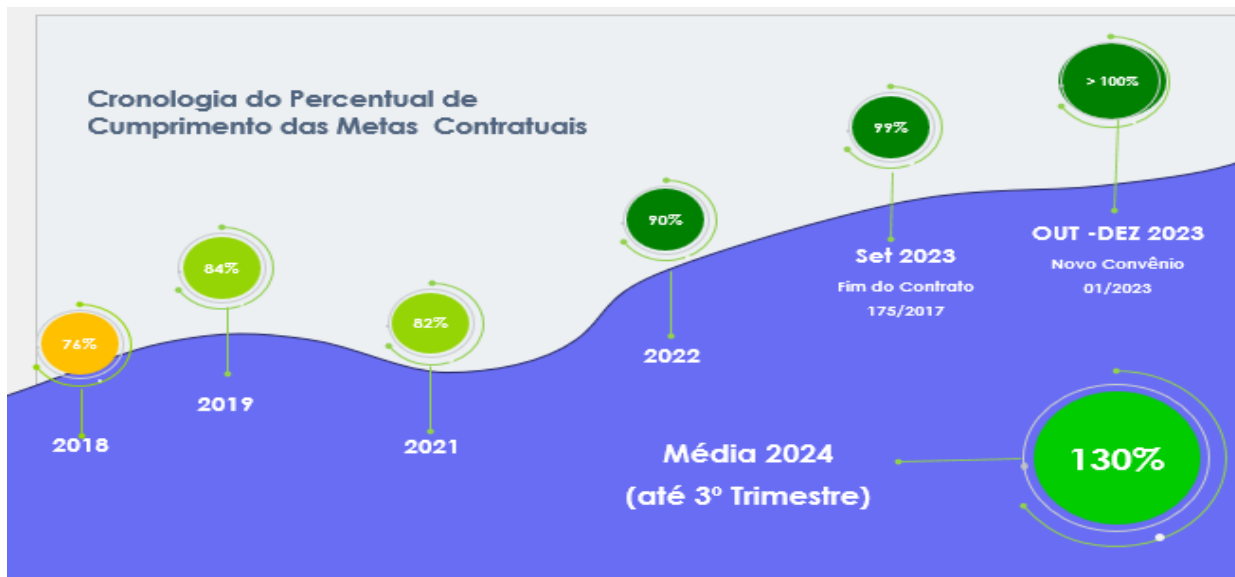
Cronologia do Percentual de Cumprimento das Metas Contratuais

76%

2018

84%

2019

82%

2021

90%

2022

99%

Set 2023

Fim do Contrato 175/2017

> 100%

OUT -DEZ 2023

Novo Convênio 01/2023

Média 2024

(até 3º Trimestre)

130%